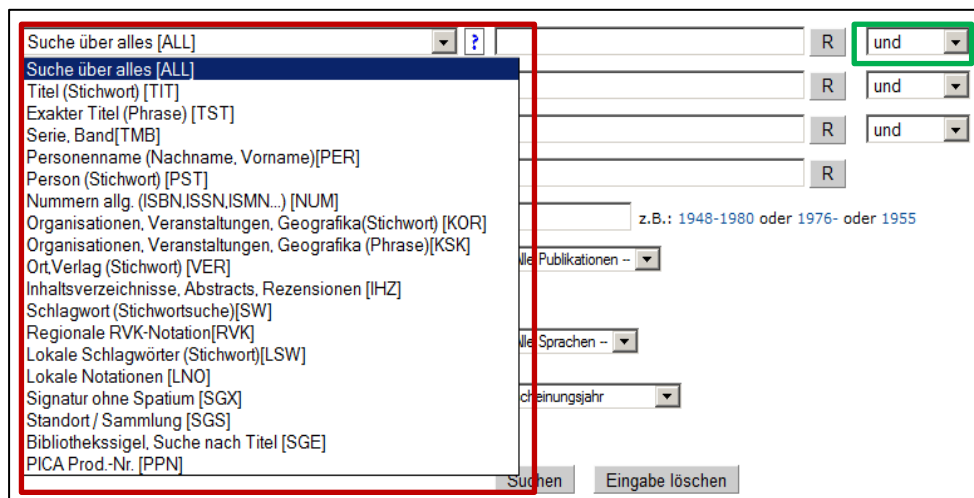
Suche über alles [ALL]
?
R
und
Suche über alles [ALL]
Titel (Stichwort) [TIT]
Exakter Titel (Phrase) [TST]
Serie, Band[TMB]
Personenname (Nachname, Vorname)[PER]
Person (Stichwort) [PST]
Nummern allg. (ISBN,ISSN,ISMN...) [NUM]
Organisationen, Veranstaltungen, Geografika(Stichwort) [KOR]
Organisationen, Veranstaltungen, Geografika (Phrase)[KSK]
Ort,Verlag (Stichwort) [VER]
Inhaltsverzeichnisse, Abstracts, Rezensionen [IHZ]
Schlagwort (Stichwortsuche)[SW]
Regionale RVK-Notation[RVK]
Lokale Schlagwörter (Stichwort)[LSW]
Lokale Notationen [LNO]
Signatur ohne Spatium [SGX]
Standort / Sammlung [SGS]
Bibliothekssigel, Suche nach Titel [SGE]
PICA Prod.-Nr. [PPN]
R
und
R
und
R
z.B.: 1948-1980 oder 1976- oder 1955
lle Publikationen --
lle Sprachen --
cheinungsjahr
Suchen
Eingabe löschen